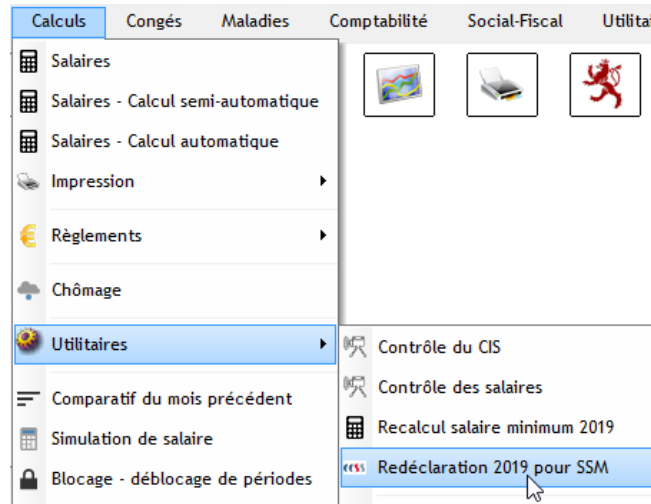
Calculs | Congés | Maladies | Comptabilité | Social-Fiscal | Utilita

Salaires
Salaires - Calcul semi-automatique
Salaires - Calcul automatique
Impression
Règlements
Chômage
Utilitaires
Comparatif du mois précédent
Simulation de salaire
Blocage - déblocage de périodes

Contrôle du CIS
Contrôle des salaires
Recalcul salaire minimum 2019
Redéclaration 2019 pour SSM